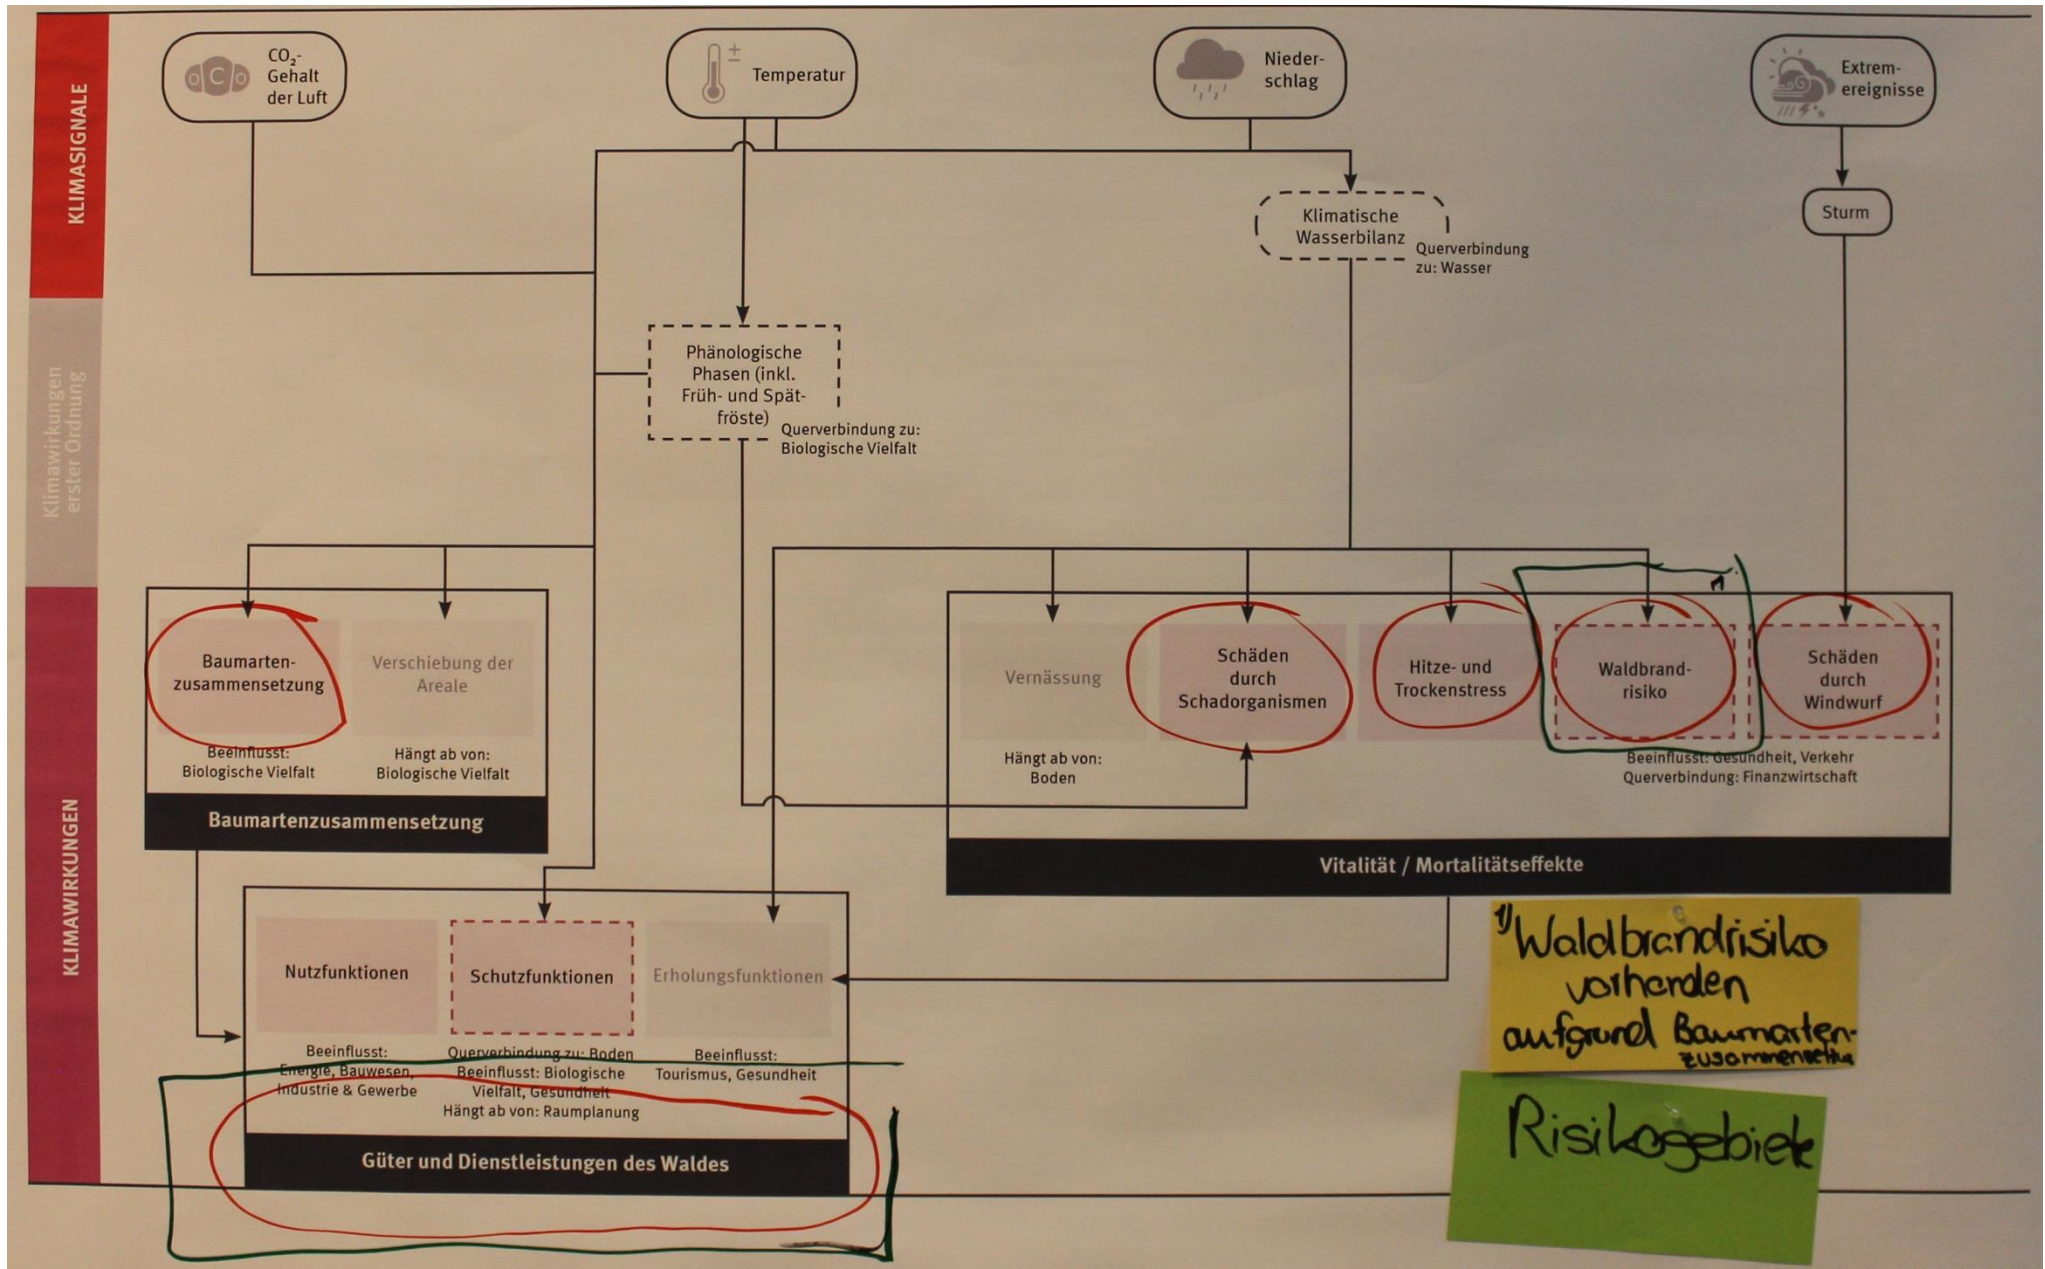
KLIMASIGNALE

Klimawirkungen erster Ordnung

KLIMAWIRKUNGEN

$CO_2$-Gehalt der Luft

Temperatur

Niederschlag

Extremereignisse

Klimatische Wasserbilanz

Querverbindung zu: Wasser

Sturm

Phänologische Phasen (inkl. Früh- und Spätfröste)

Querverbindung zu: Biologische Vielfalt

Baumartenzusammensetzung

Beeinflusst: Biologische Vielfalt

Verschiebung der Areale

Hängt ab von: Biologische Vielfalt

Baumartenzusammensetzung

Vernässung

Hängt ab von: Boden

Schäden durch Schadorganismen

Hitze- und Trockenstress

Waldbrandrisiko

Schäden durch Windwurf

Beeinflusst: Gesundheit, Verkehr
Querverbindung: Finanzwirtschaft

Vitalität / Mortalitätseffekte

Nutzfunktionen

Beeinflusst: Energie, Bauwesen, Industrie & Gewerbe

Schutzfunktionen

Querverbindung zu: Boden
Beeinflusst: Biologische Vielfalt, Gesundheit
Hängt ab von: Raumplanung

Erholungsfunktionen

Beeinflusst: Tourismus, Gesundheit

Güter und Dienstleistungen des Waldes

1) Waldbrandrisiko vorhanden aufgrund Baumartenzusammensetzung

Risikogebiet